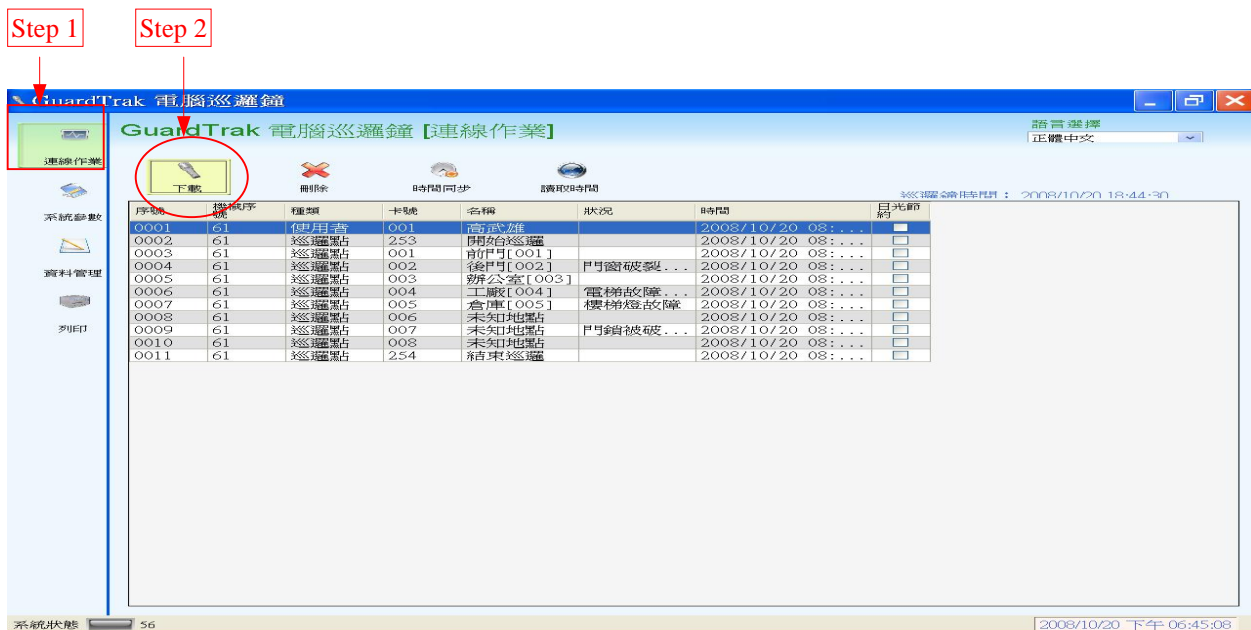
Step 1

Step 2

GuardTrak 電腦巡邏鐘

連線作業

系統參數

資料管理

列印

GuardTrak 電腦巡邏鐘 [連線作業]

語言選擇
正體中文

下載

刪除

時間同步

讀取時間

巡邏鐘時間： 2008/10/20 18:44:30

| 序號 | 機械序號 | 種類 | 卡號 | 名稱 | 狀況 | 時間 | 日光節約 |
|---|---|---|---|---|---|---|---|
| 0001 | 61 | 使用者 | 001 | 高武雄 | | 2008/10/20 08:... | |
| 0002 | 61 | 巡邏點 | 253 | 開始巡邏 | | 2008/10/20 08:... | |
| 0003 | 61 | 巡邏點 | 001 | 前門[001] | | 2008/10/20 08:... | |
| 0004 | 61 | 巡邏點 | 002 | 後門[002] | 門窗破裂... | 2008/10/20 08:... | |
| 0005 | 61 | 巡邏點 | 003 | 辦公室[003] | | 2008/10/20 08:... | |
| 0006 | 61 | 巡邏點 | 004 | 工廠[004] | 電梯故障... | 2008/10/20 08:... | |
| 0007 | 61 | 巡邏點 | 005 | 倉庫[005] | 樓梯燈故障 | 2008/10/20 08:... | |
| 0008 | 61 | 巡邏點 | 006 | 未知地點 | | 2008/10/20 08:... | |
| 0009 | 61 | 巡邏點 | 007 | 未知地點 | 門鎖被破... | 2008/10/20 08:... | |
| 0010 | 61 | 巡邏點 | 008 | 未知地點 | | 2008/10/20 08:... | |
| 0011 | 61 | 巡邏點 | 254 | 結束巡邏 | | 2008/10/20 08:... | |

系統狀態 56

2008/10/20 下午 06:45:08